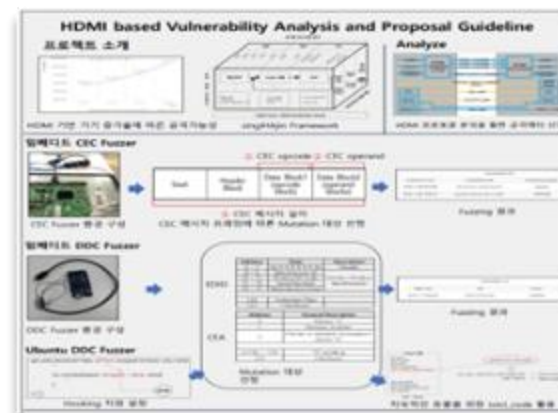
HDMI based Vulnerability Analysis and Proposal Guideline

프로젝트 소개

HDMI 기반 기기 증가율에 따른 공격가능성

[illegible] Framework

Analyze

HDMI 프로토콜 분석을 통한 공격벡터 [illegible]

임베디드 CEC Fuzzer

CEC Fuzzer 환경 구성

1. CEC opcode 2. CEC operand

Start

Header Block

Data Block1 Opcode Block

Data Block2 Operand Block

3. CEC 메시지 길이

CEC 메시지 프레임에 따른 Mutation 대상 선정

Fuzzing 결과

임베디드 DDC Fuzzer

DDC Fuzzer 환경 구성

EDID

CEA

Mutation 대상 선정

Fuzzing 결과

Ubuntu DDC Fuzzer

Hooking 지점 설정

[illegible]